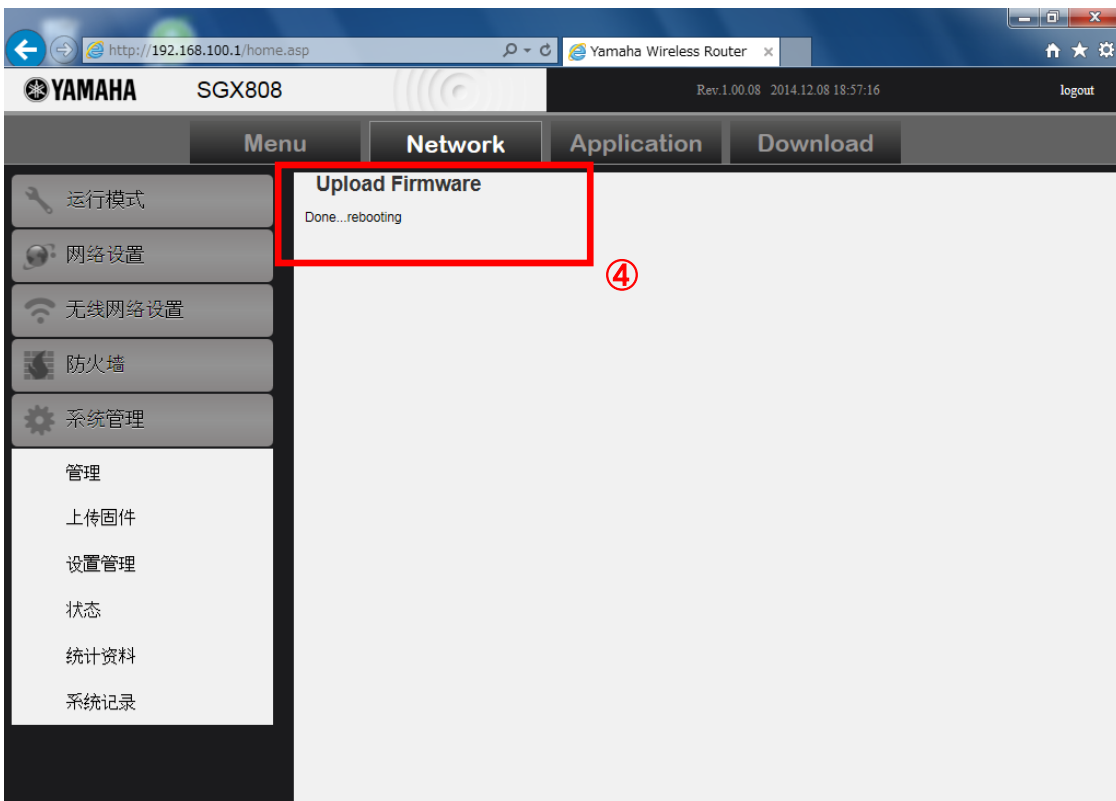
http://192.168.100.1/home.asp
Yamaha Wireless Router ×

YAMAHA SGX808

Rev.1.00.08 2014.12.08 18:57:16
logout

Menu
Network
Application
Download

运行模式
网络设置
无线网络设置
防火墙
系统管理
管理
上传固件
设置管理
状态
统计资料
系统记录

Upload Firmware
Done...rebooting

④